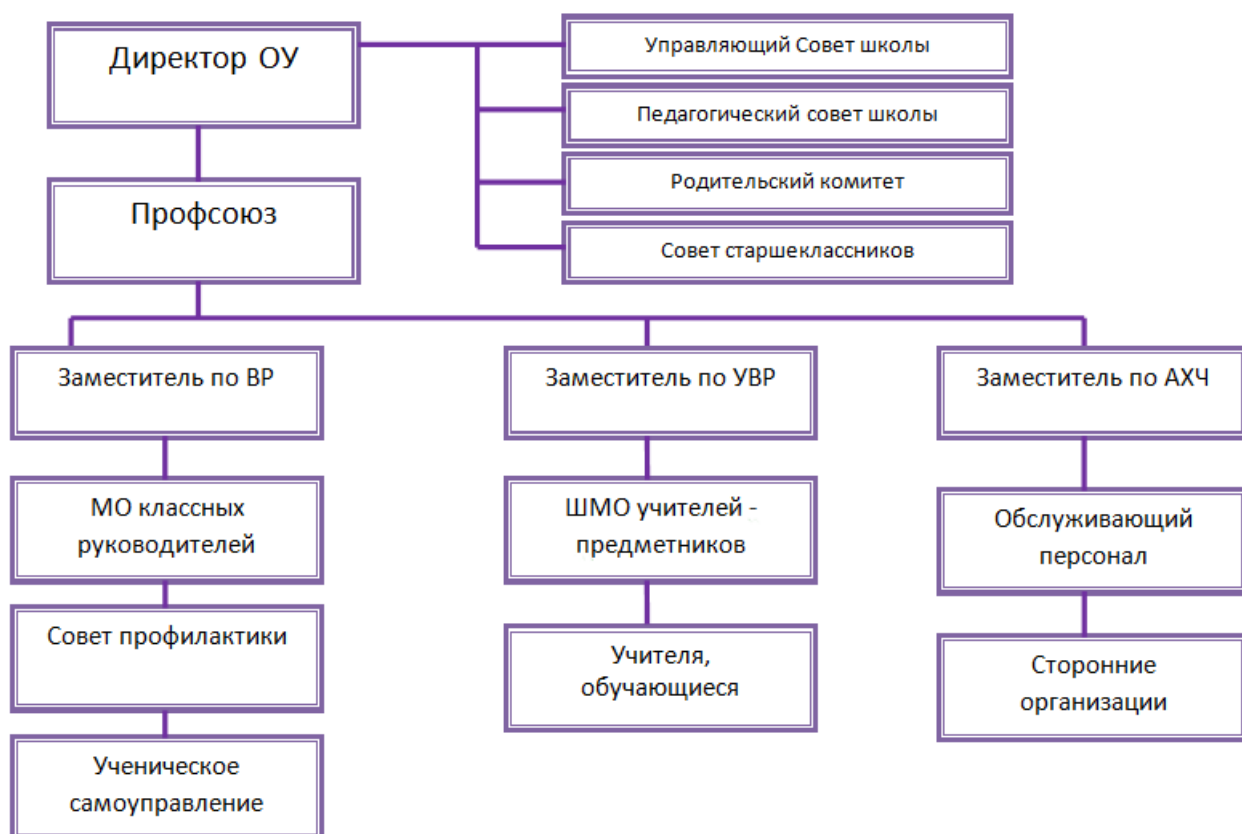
Директор ОУ

Управляющий Совет школы

Педагогический совет школы

Родительский комитет

Совет старшеклассников

Профсоюз

Заместитель по ВР

Заместитель по УВР

Заместитель по АХЧ

МО классных руководителей

ШМО учителей - предметников

Обслуживающий персонал

Совет профилактики

Учителя, обучающиеся

Сторонние организации

Ученическое самоуправление